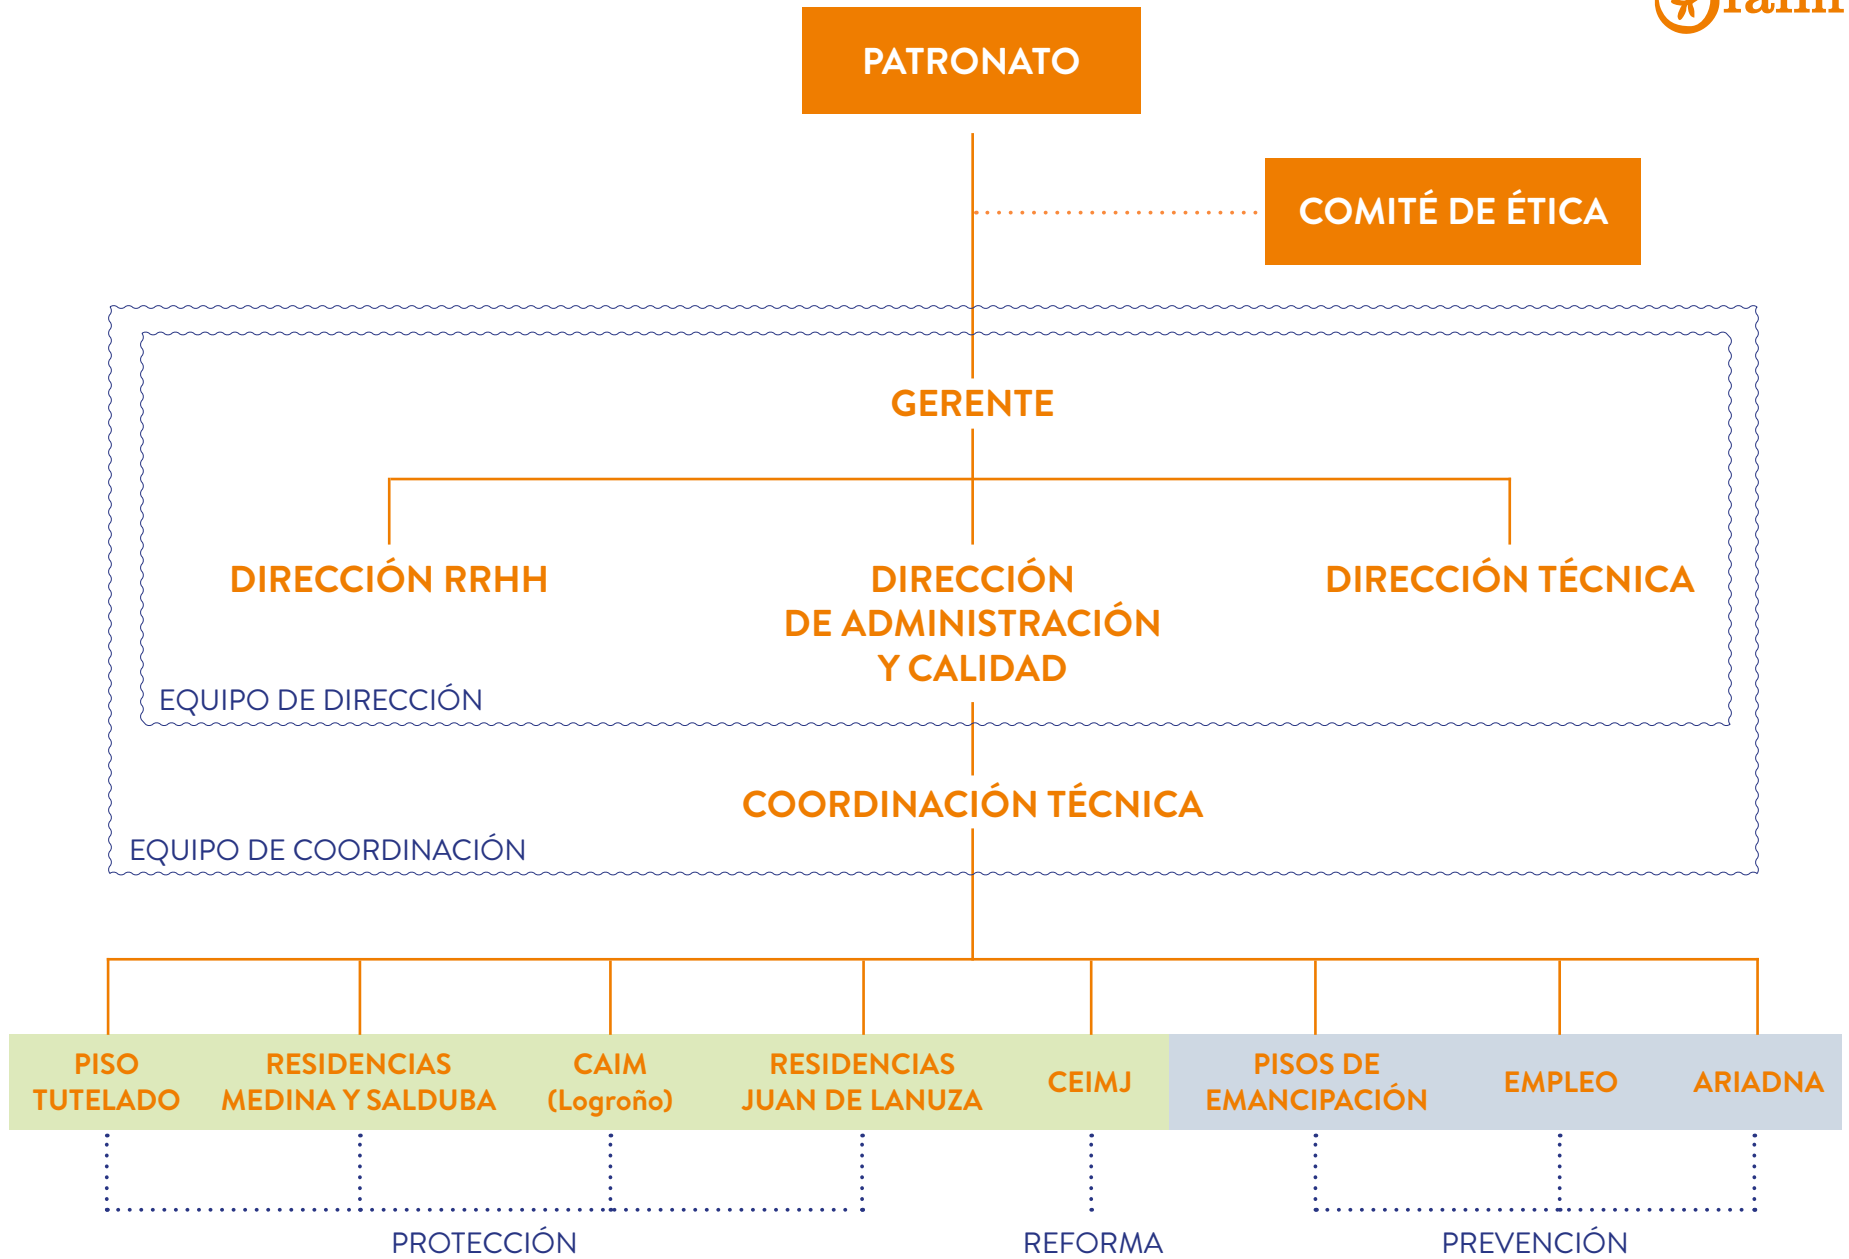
PATRONATO

COMITÉ DE ÉTICA

GERENTE

DIRECCIÓN RRHH

DIRECCIÓN DE ADMINISTRACIÓN Y CALIDAD

DIRECCIÓN TÉCNICA

EQUIPO DE DIRECCIÓN

COORDINACIÓN TÉCNICA

EQUIPO DE COORDINACIÓN

PISO TUTELADO

RESIDENCIAS MEDINA Y SALDUBA

CAIM (Logroño)

RESIDENCIAS JUAN DE LANUZA

CEIMJ

PISOS DE EMANCIPACIÓN

EMPLEO

ARIADNA

PROTECCIÓN

REFORMA

PREVENCIÓN